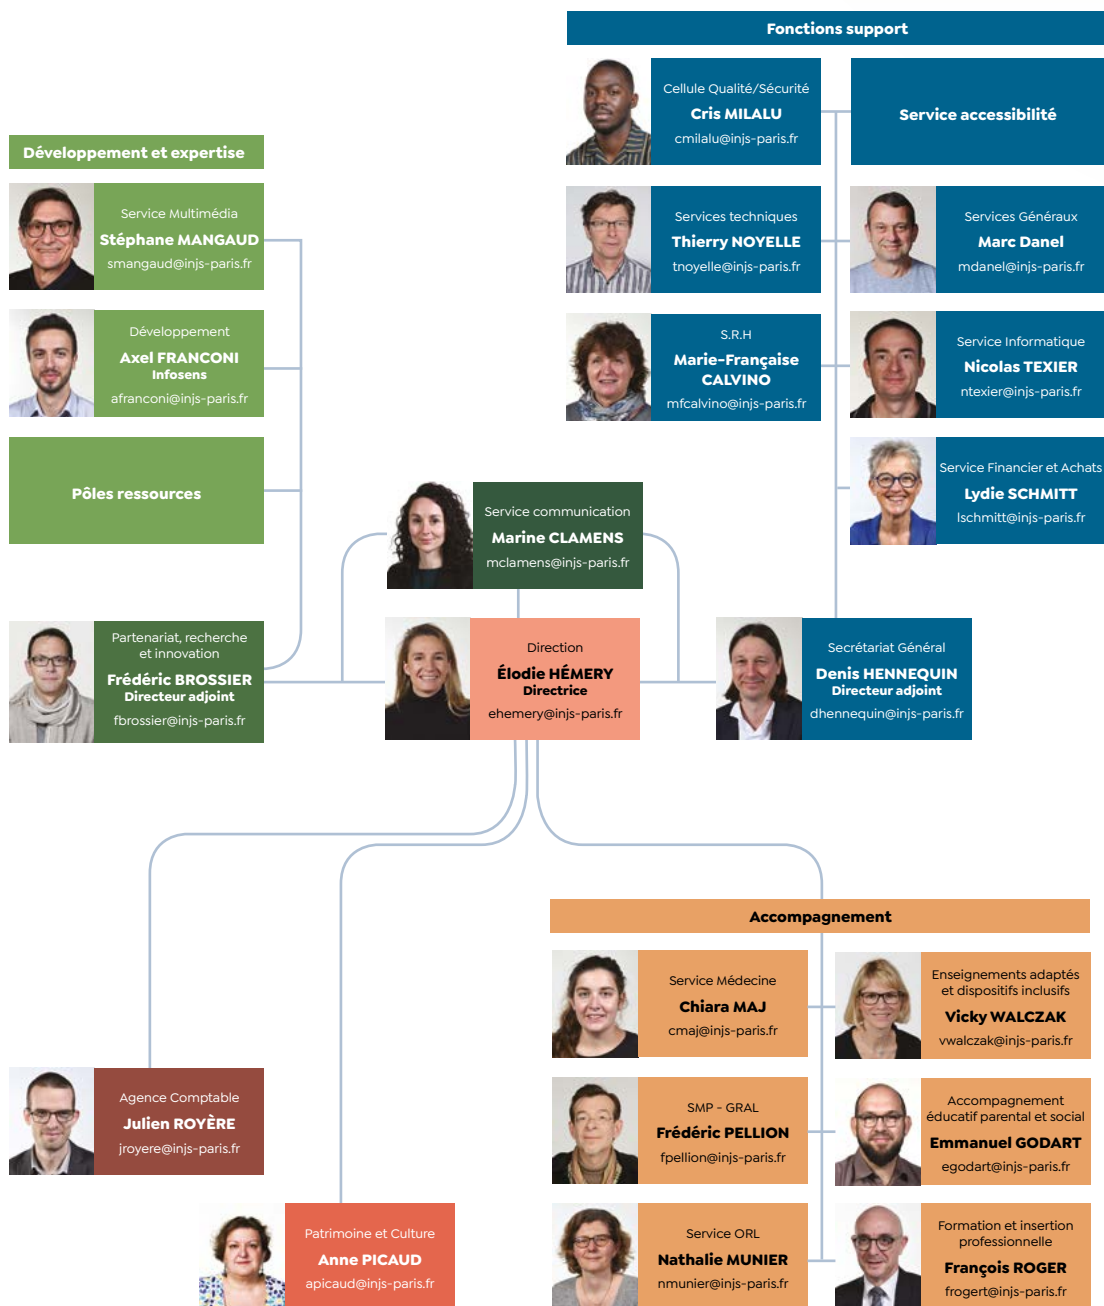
Fonctions support

Cellule Qualité/Sécurité
Cris MILALU
cmilalu@injs-paris.fr

Service accessibilité

Développement et expertise

Service Multimédia
Stéphane MANGAUD
smangaud@injs-paris.fr

Services techniques
Thierry NOYELLE
tnoyelle@injs-paris.fr

Services Généraux
Marc Danel
mdanel@injs-paris.fr

Développement
Axel FRANCONI
Infosens
afranconi@injs-paris.fr

S.R.H
Marie-Française CALVINO
mfcalvino@injs-paris.fr

Service Informatique
Nicolas TEXIER
ntexier@injs-paris.fr

Pôles ressources

Service Financier et Achats
Lydie SCHMITT
lschmitt@injs-paris.fr

Service communication
Marine CLAMENS
mclamens@injs-paris.fr

Partenariat, recherche et innovation
Frédéric BROSSIER
Directeur adjoint
fbrossier@injs-paris.fr

Direction
Élodie HÉMERY
Directrice
ehemery@injs-paris.fr

Secrétariat Général
Denis HENNEQUIN
Directeur adjoint
dhennequin@injs-paris.fr

Accompagnement

Service Médecine
Chiara MAJ
cmaj@injs-paris.fr

Enseignements adaptés et dispositifs inclusifs
Vicky WALCZAK
vwalczak@injs-paris.fr

Agence Comptable
Julien ROYÈRE
jroyere@injs-paris.fr

SMP - GRAL
Frédéric PELLION
fpellion@injs-paris.fr

Accompagnement éducatif parental et social
Emmanuel GODART
egodart@injs-paris.fr

Patrimoine et Culture
Anne PICAUD
apicaud@injs-paris.fr

Service ORL
Nathalie MUNIER
nmunier@injs-paris.fr

Formation et insertion professionnelle
François ROGER
froget@injs-paris.fr